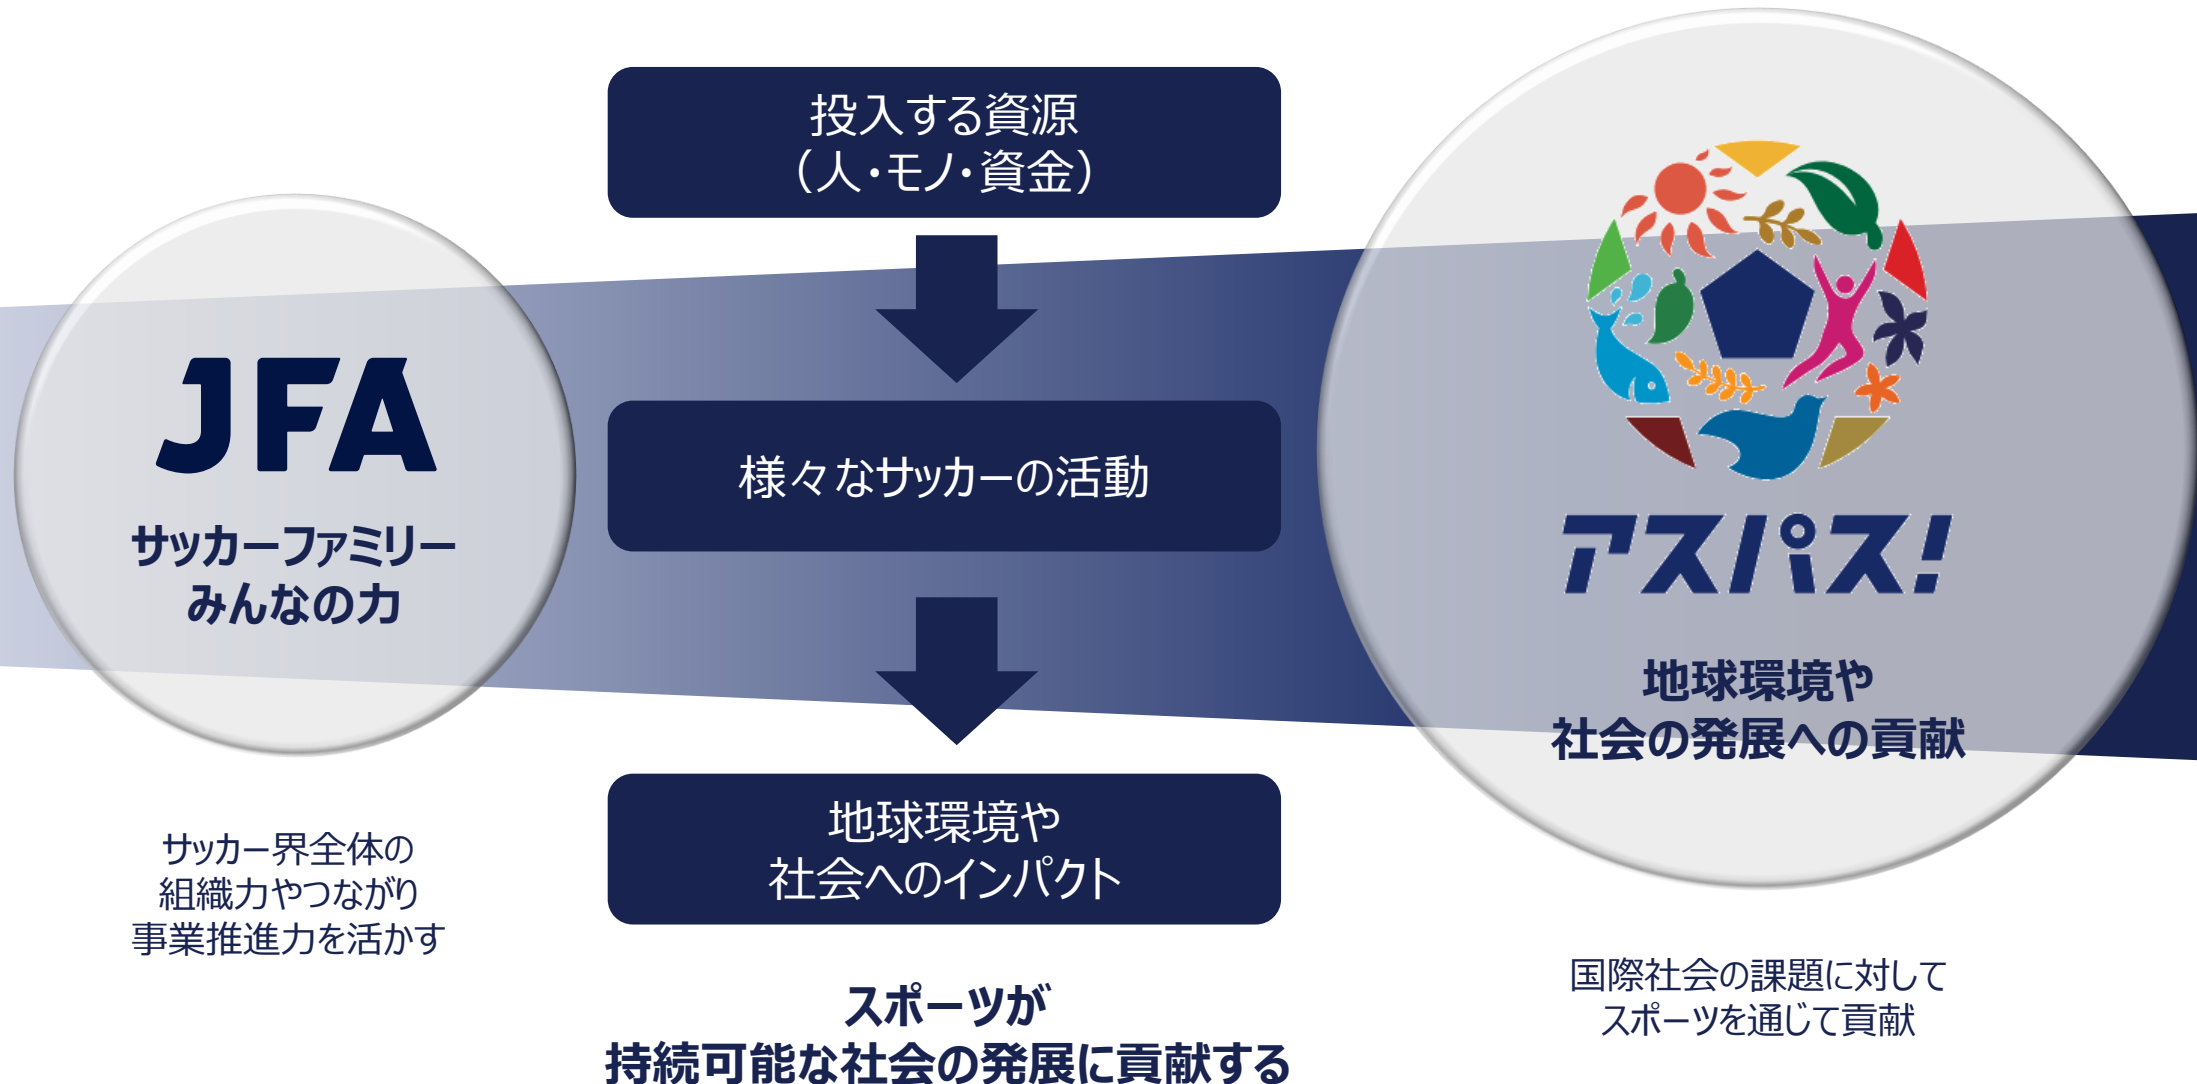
JFA

サッカーファミリー
みんなの力

サッカー界全体の
組織力やつながり
事業推進力を活かす

投入する資源
(人・モノ・資金)

様々なサッカーの活動

地球環境や
社会へのインパクト

スポーツが
持続可能な社会の発展に貢献する

アスパス!

地球環境や
社会の発展への貢献

国際社会の課題に対して
スポーツを通じて貢献